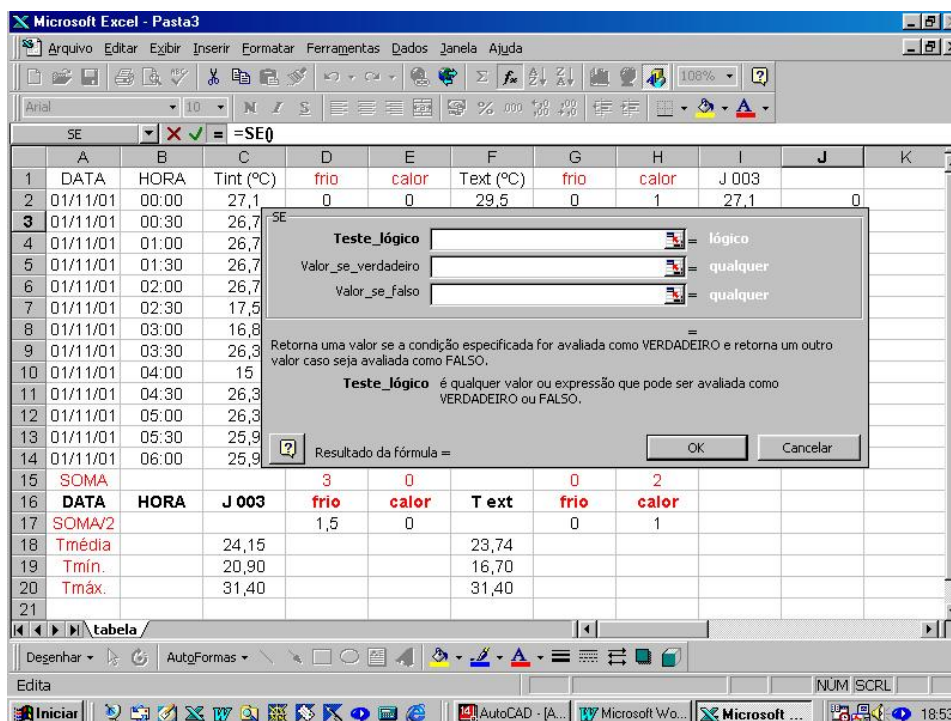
Microsoft Excel - Pasta3

Arquivo Editar Exibir Inserir Formatar Ferramentas Dados Janela Ajuda

108%

Arial 10 N I S

SE =SE()

| | A | B | C | D | E | F | G | H | I | J | K |
|---|---|---|---|---|---|---|---|---|---|---|---|
| 1 | DATA | HORA | Tint (ºC) | frio | calor | Text (ºC) | frio | calor | J 003 | | |
| 2 | 01/11/01 | 00:00 | 27,1 | 0 | 0 | 29,5 | 0 | 1 | 27,1 | 0 | |
| 3 | 01/11/01 | 00:30 | 26,7 | | | | | | | | |
| 4 | 01/11/01 | 01:00 | 26,7 | | | | | | | | |
| 5 | 01/11/01 | 01:30 | 26,7 | | | | | | | | |
| 6 | 01/11/01 | 02:00 | 26,7 | | | | | | | | |
| 7 | 01/11/01 | 02:30 | 17,5 | | | | | | | | |
| 8 | 01/11/01 | 03:00 | 16,8 | | | | | | | | |
| 9 | 01/11/01 | 03:30 | 26,3 | | | | | | | | |
| 10 | 01/11/01 | 04:00 | 15 | | | | | | | | |
| 11 | 01/11/01 | 04:30 | 26,3 | | | | | | | | |
| 12 | 01/11/01 | 05:00 | 26,3 | | | | | | | | |
| 13 | 01/11/01 | 05:30 | 25,9 | | | | | | | | |
| 14 | 01/11/01 | 06:00 | 25,9 | | | | | | | | |
| 15 | SOMA | | | 3 | 0 | | 0 | 2 | | | |
| 16 | DATA | HORA | J 003 | frio | calor | T ext | frio | calor | | | |
| 17 | SOMA/2 | | | 1,5 | 0 | | 0 | 1 | | | |
| 18 | Tmédia | | 24,15 | | | 23,74 | | | | | |
| 19 | Tmín. | | 20,90 | | | 16,70 | | | | | |
| 20 | Tmáx. | | 31,40 | | | 31,40 | | | | | |
| 21 | | | | | | | | | | | |

SE
Teste_lógico = lógico
Valor_se_verdadeiro = qualquer
Valor_se_falso = qualquer
=
Retorna uma valor se a condição especificada for avaliada como VERDADEIRO e retorna um outro valor caso seja avaliada como FALSO.
Teste_lógico é qualquer valor ou expressão que pode ser avaliada como VERDADEIRO ou FALSO.
Resultado da fórmula =
OK Cancelar

tabela

Desenhar AutoFormas

Edita NÚM SCRL

Iniciar AutoCAD - [A... Microsoft Wo... Microsoft ... 18:53